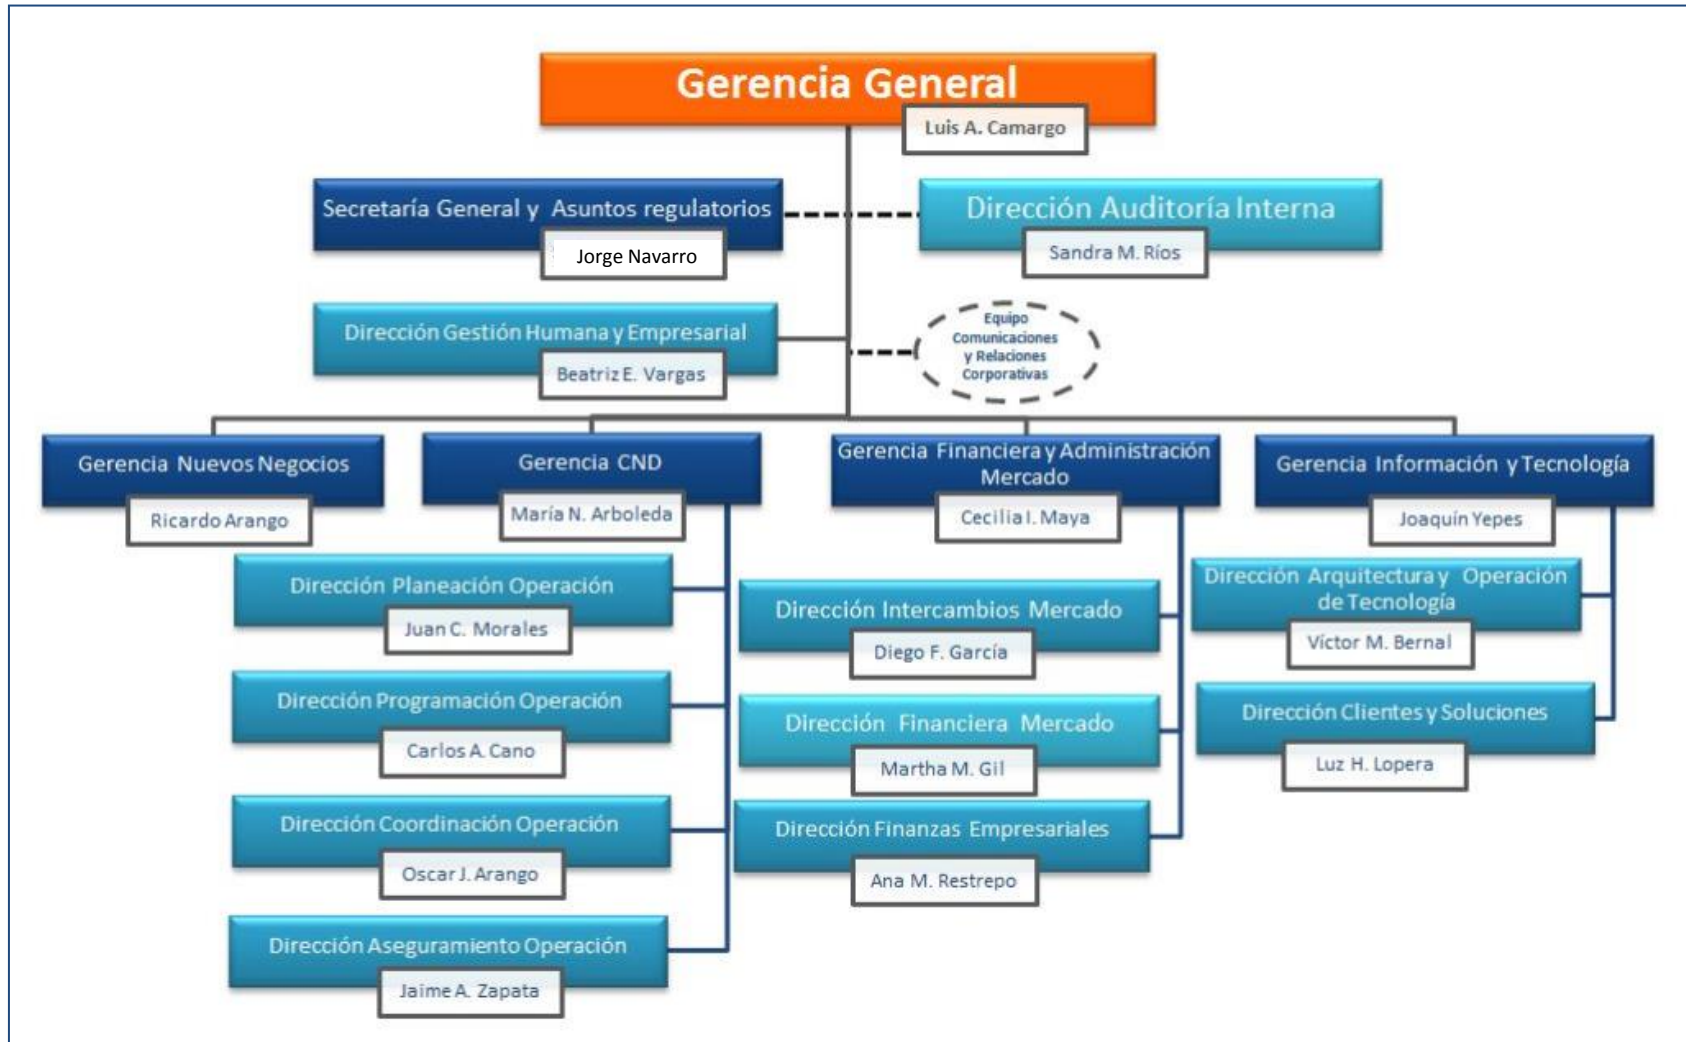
Gerencia General
Luis A. Camargo

Secretaría General y Asuntos regulatorios
Jorge Navarro

Dirección Auditoría Interna
Sandra M. Ríos

Dirección Gestión Humana y Empresarial
Beatriz E. Vargas

Equipo Comunicaciones y Relaciones Corporativas

Gerencia Nuevos Negocios
Ricardo Arango

Gerencia CND
María N. Arboleda

Dirección Planeación Operación
Juan C. Morales

Dirección Programación Operación
Carlos A. Cano

Dirección Coordinación Operación
Oscar J. Arango

Dirección Aseguramiento Operación
Jaime A. Zapata

Gerencia Financiera y Administración Mercado
Cecilia I. Maya

Dirección Intercambios Mercado
Diego F. García

Dirección Financiera Mercado
Martha M. Gil

Dirección Finanzas Empresariales
Ana M. Restrepo

Gerencia Información y Tecnología
Joaquín Yepes

Dirección Arquitectura y Operación de Tecnología
Víctor M. Bernal

Dirección Clientes y Soluciones
Luz H. Lopera